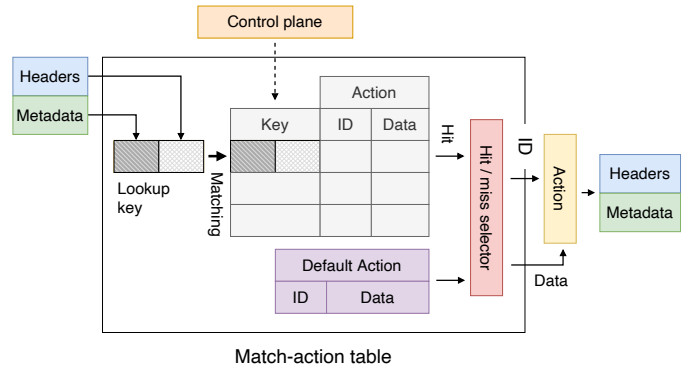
Control plane

Headers

Metadata

Lookup key

Matching

| Key | Action ID | Action Data |
|---|---|---|
| | | |
| | | |
| | | |

Hit

Default Action

ID

Data

Hit / miss selector

ID

Action

Data

Headers

Metadata

Match-action table